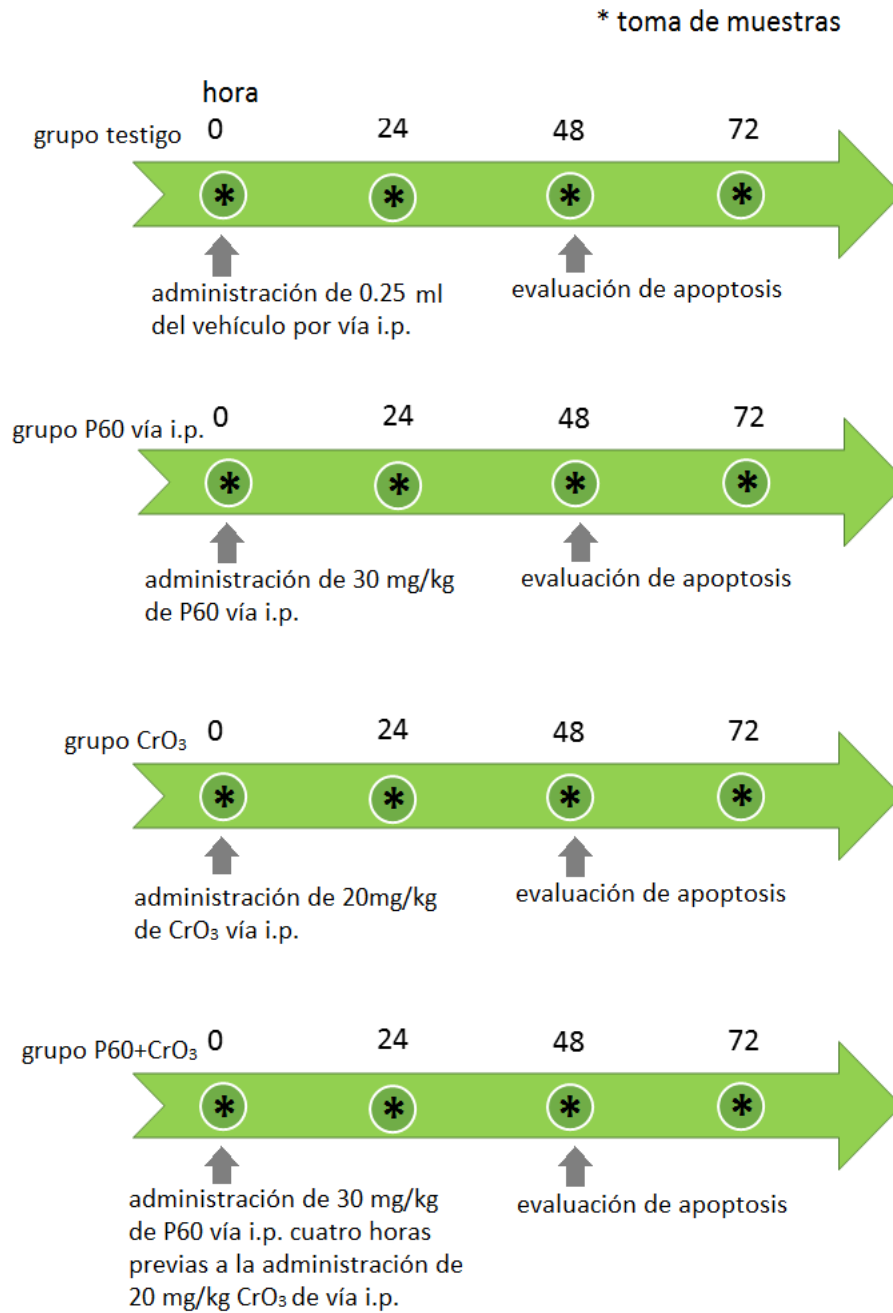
* toma de muestras

hora

grupo testigo 0 24 48 72

*
*
*
*

administración de 0.25 ml del vehículo por vía i.p.

evaluación de apoptosis

grupo P60 vía i.p. 0 24 48 72

*
*
*
*

administración de 30 mg/kg de P60 vía i.p.

evaluación de apoptosis

grupo $CrO_3$ 0 24 48 72

*
*
*
*

administración de 20mg/kg de $CrO_3$ vía i.p.

evaluación de apoptosis

grupo P60+$CrO_3$ 0 24 48 72

*
*
*
*

administración de 30 mg/kg de P60 vía i.p. cuatro horas previas a la administración de 20 mg/kg $CrO_3$ de vía i.p.

evaluación de apoptosis